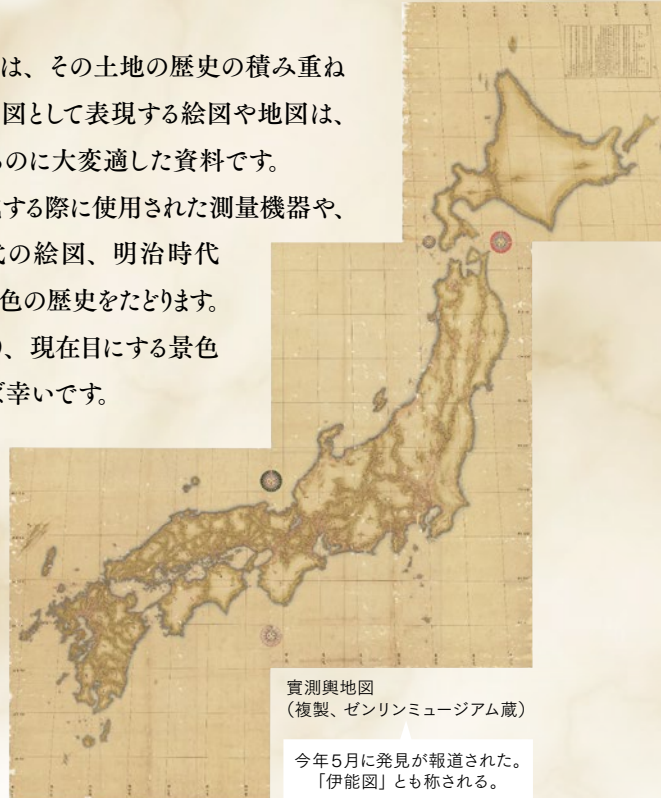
は、その土地の歴史の積み重ね
図として表現する絵図や地図は、
のに大変適した資料です。
する際に使用された測量機器や、
代の絵図、明治時代
色の歴史をたどります。
、現在目にする景色
幸いです。

實測輿地図
（複製、ゼンリンミュージアム蔵）

今年5月に発見が報道された。
「伊能図」とも称される。